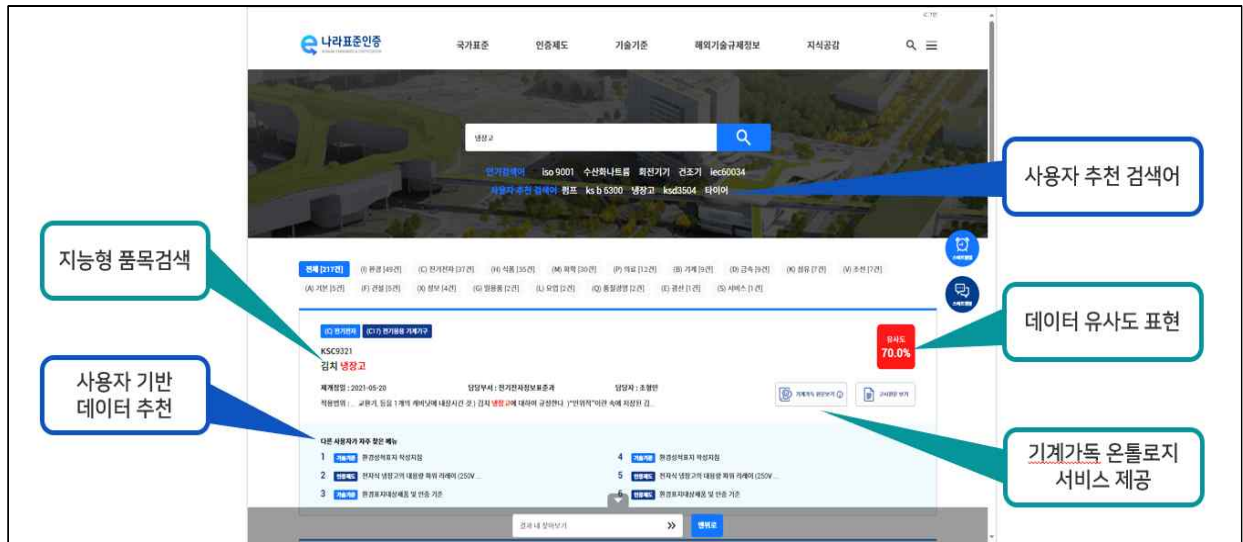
나라표준인증

국가표준 인증제도 기술기준 해외기술규제정보 지식공감

냉장고

인기검색어 iso 9001 수산화나트륨 회전기기 건조기 iec60034

사용자 추천 검색어 펌프 ks b 6300 냉장고 ksd3504 타이어

사용자 추천 검색어

지능형 품목검색

전체 [217건] (I) 환경 [49건] (C) 전기전자 [37건] (H) 식품 [35건] (M) 화학 [30건] (P) 의료 [12건] (B) 기계 [9건] (D) 금속 [9건] (K) 섬유 [7건] (V) 조선 [7건] (A) 기본 [5건] (F) 건설 [5건] (X) 정보 [4건] (G) 일용품 [2건] (L) 요업 [2건] (Q) 품질경영 [2건] (E) 광산 [1건] (S) 서비스 [1건]

데이터 유사도 표현

(C) 전기전자 (C17) 전기응용 기계기구

KSC9321

김치 냉장고

유사도 70.0%

사용자 기반 데이터 추천

제개정일 : 2021-05-20 담당부서 : 전기전자정보표준과 담당자 : 조형민

적용범위 : ... 교류기, 등을 1개의 케이닝에 내장시킨 것.) 김치 냉장고에 대하여 규정한다. ("인위적"이란 속에 저장된 김...

기계가독 원문보기 규격원문 보기

다른 사용자가 자주 찾은 메뉴

1 기술기준 환경성적표지 작성지침
2 인증제도 전자식 냉장고의 대용량 회원 리레이 (250V ...
3 기술기준 환경표지대상제품 및 인증 기준
4 기술기준 환경성적표지 작성지침
5 인증제도 전자식 냉장고의 대용량 회원 리레이 (250V ...
6 인증제도 환경표지대상제품 및 인증 기준

기계가독 온톨로지 서비스 제공

결과 내 찾아보기 >> 맨위로